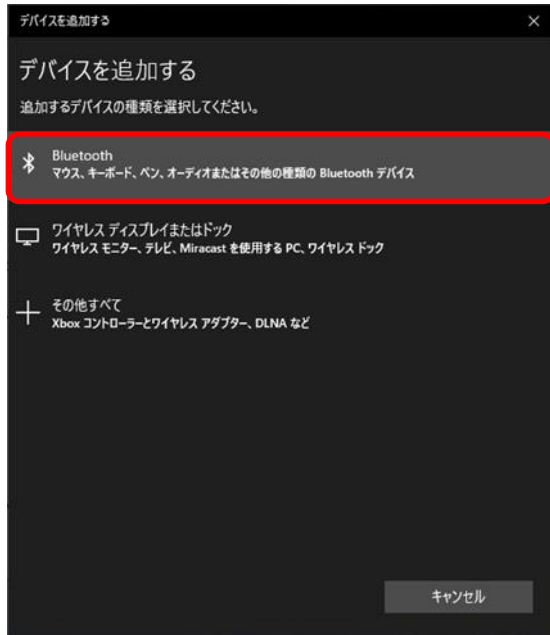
デバイスを追加する
×

デバイスを追加する

追加するデバイスの種類を選択してください。

Bluetooth
マウス、キーボード、ペン、オーディオまたはその他の種類の Bluetooth デバイス

ワイヤレス ディスプレイまたはドック
ワイヤレス モニター、テレビ、Miracast を使用する PC、ワイヤレス ドック

その他すべて
Xbox コントローラーとワイヤレス アダプター、DLNA など

キャンセル